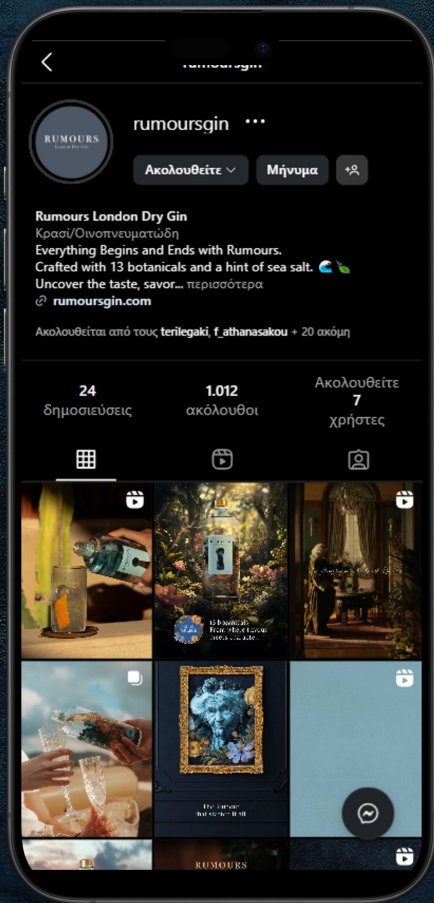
rumoursgin

RUMOURS
London Dry Gin

rumoursgin

Ακολουθείτε

Μήνυμα

Rumours London Dry Gin
Κρασί/Οινοπνευματώδη
Everything Begins and Ends with Rumours.
Crafted with 13 botanicals and a hint of sea salt. 🌊🍃
Uncover the taste, savor... περισσότερα
rumoursgin.com

Ακολουθείται από τους terilegaki, f_athanasakou + 20 ακόμη

24
δημοσιεύσεις

1.012
ακόλουθοι

Ακολουθείτε
7
χρήστες

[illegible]

The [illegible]

RUMOURS